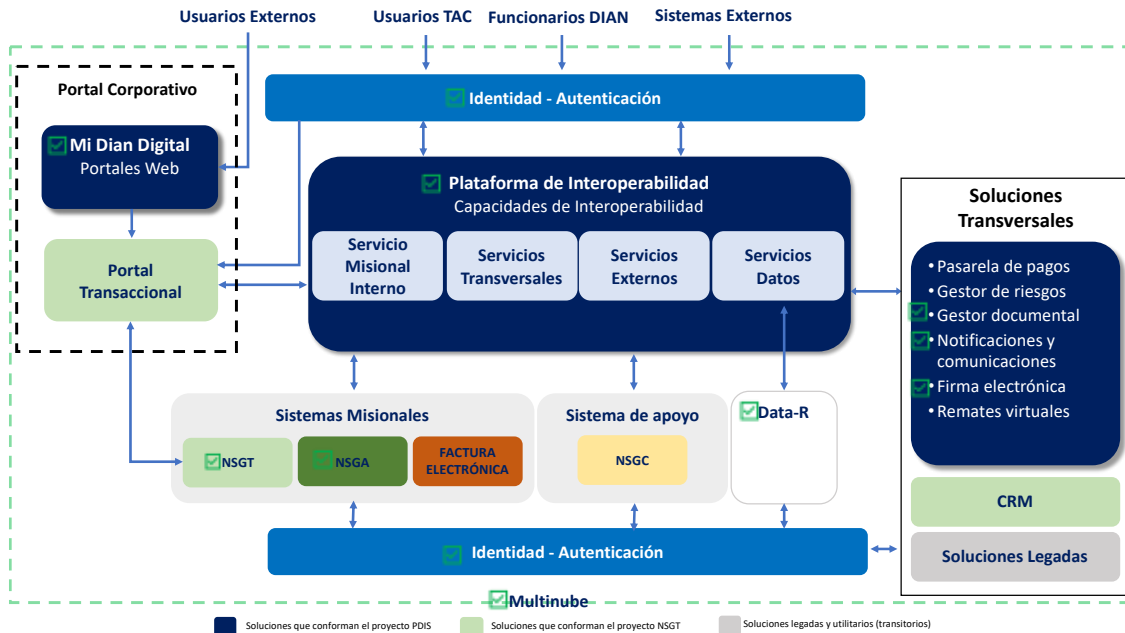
Usuarios Externos

Usuarios TAC

Funcionarios DIAN

Sistemas Externos

Portal Corporativo

Mi Dian Digital
Portales Web

Portal Transaccional

Identidad - Autenticación

Plataforma de Interoperabilidad
Capacidades de Interoperabilidad

Servicio Misional Interno

Servicios Transversales

Servicios Externos

Servicios Datos

Soluciones Transversales

• Pasarela de pagos
• Gestor de riesgos
• Gestor documental
• Notificaciones y comunicaciones
• Firma electrónica
• Remates virtuales

Sistemas Misionales

NSGT

NSGA

FACTURA ELECTRÓNICA

Sistema de apoyo

NSGC

Data-R

CRM

Soluciones Legadas

Identidad - Autenticación

Multinube

Soluciones que conforman el proyecto PDIS

Soluciones que conforman el proyecto NSGT

Soluciones legadas y utilitarios (transitorios)